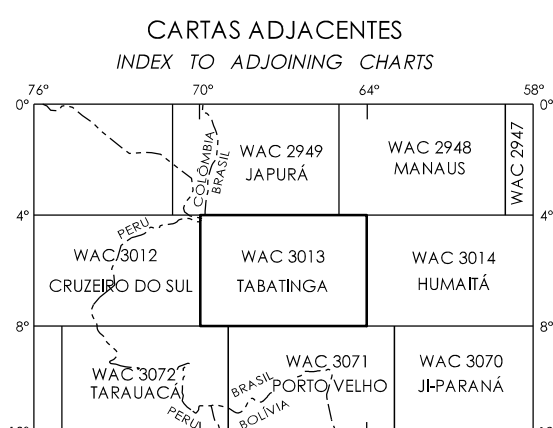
CARTAS ADJACENTES
INDEX TO ADJOINING CHARTS

76°
70°
64°
58°
0°
0°
COLÔMBIA
BRASIL
WAC 2949
JAPURÁ
WAC 2948
MANAUS
WAC 2947
4°
4°
PERU
WAC 3012
CRUZEIRO DO SUL
WAC 3013
TABATINGA
WAC 3014
HUMAITÁ
8°
8°
WAC 3072
TARAUACÁ
PERU
BRASIL
BOLÍVIA
WAC 3071
PORTO VELHO
WAC 3070
JI-PARANÁ